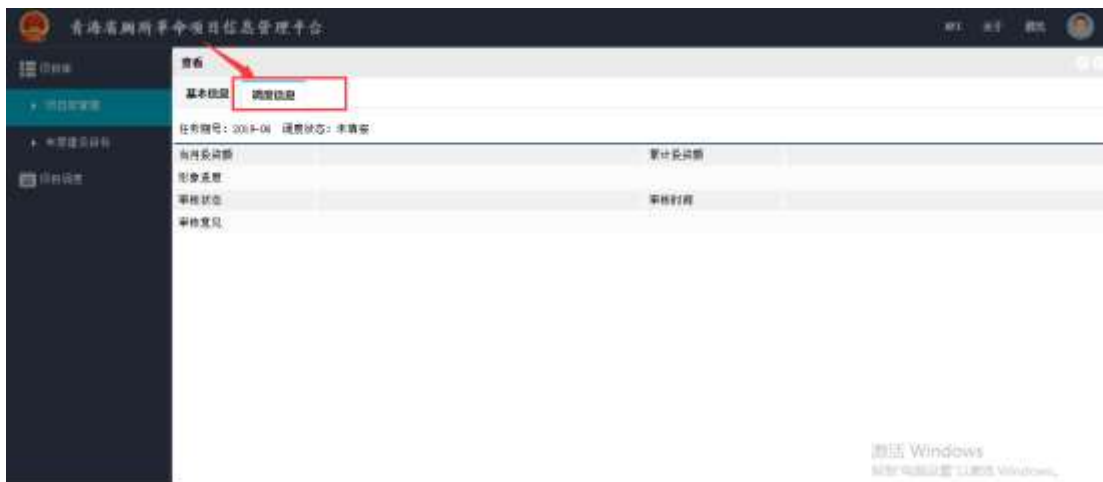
青海省厕所革命项目信息管理平台

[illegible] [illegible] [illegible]

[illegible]

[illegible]

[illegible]

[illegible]

查看

基本信息 调度信息

任务期号：2019-06 调度状态：未填报

| 当月投资额 | | 累计投资额 | |
|---|---|---|---|
| 形象进度 | | | |
| 审核状态 | | 审核时间 | |
| 审核意见 | | | |

激活 Windows
转到"电脑设置"以激活 Windows。